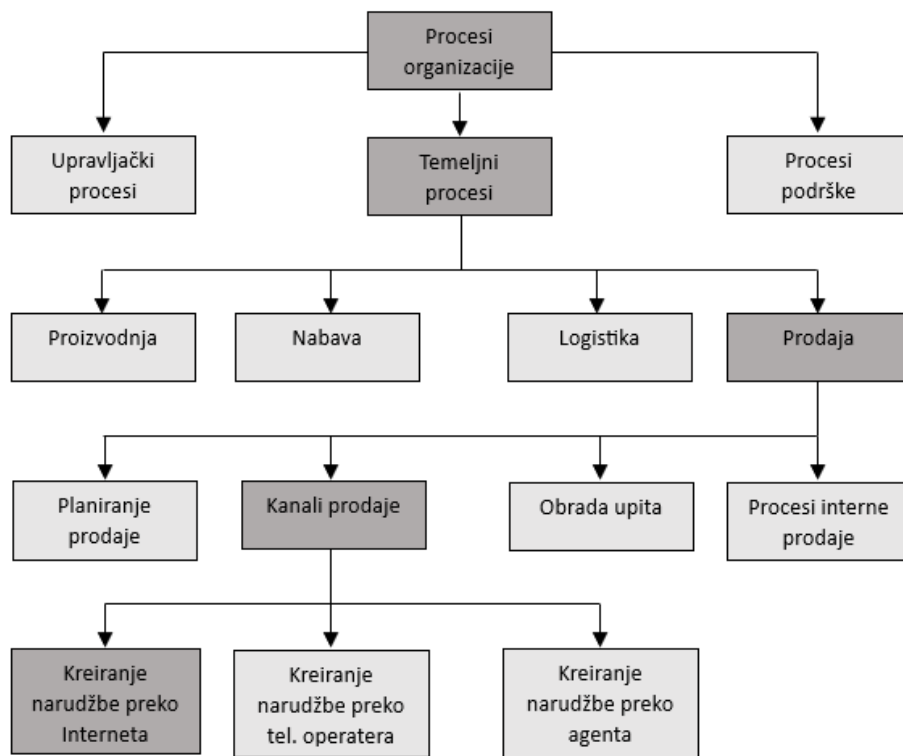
Procesi organizacije

Upravljački procesi

Temeljni procesi

Procesi podrške

Proizvodnja

Nabava

Logistika

Prodaja

Planiranje prodaje

Kanali prodaje

Obrada upita

Procesi interne prodaje

Kreiranje narudžbe preko Interneta

Kreiranje narudžbe preko tel. operatera

Kreiranje narudžbe preko agenta